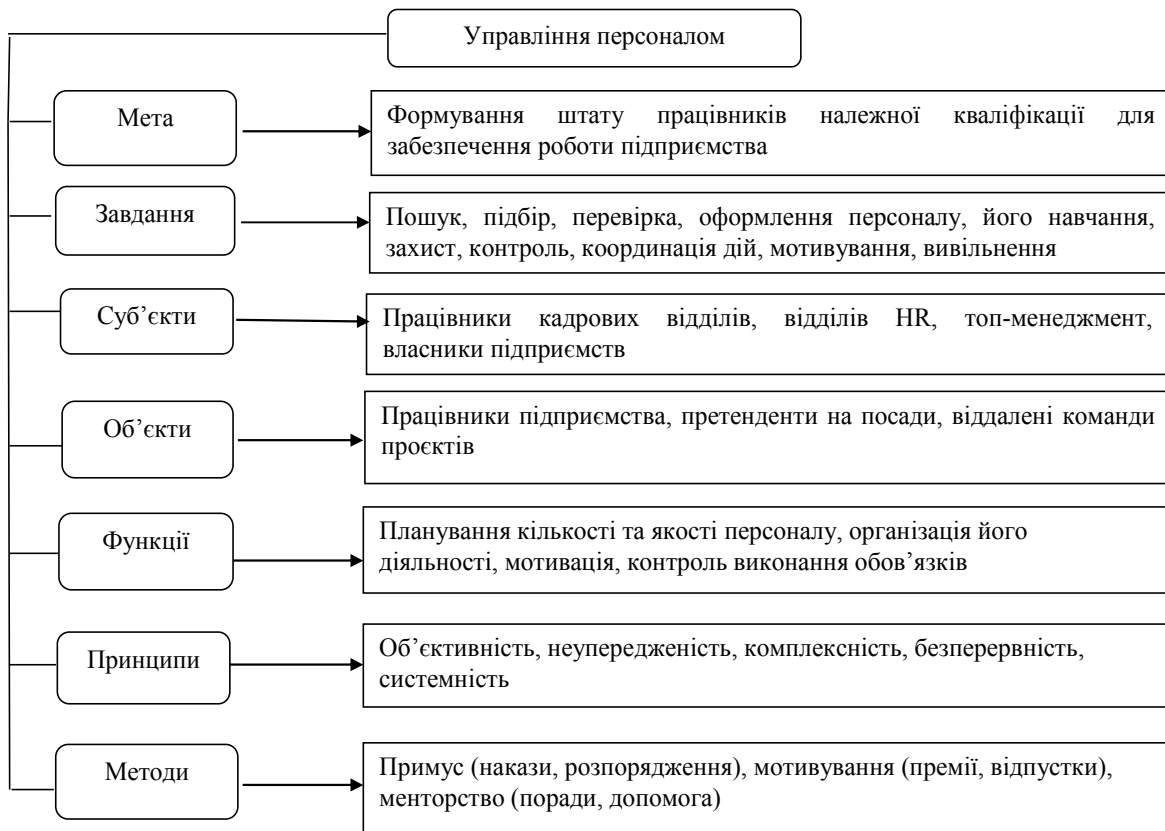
Управління персоналом

Мета

Формування штату працівників належної кваліфікації для забезпечення роботи підприємства

Завдання

Пошук, підбір, перевірка, оформлення персоналу, його навчання, захист, контроль, координація дій, мотивування, вивільнення

Суб'єкти

Працівники кадрових відділів, відділів HR, топ-менеджмент, власники підприємств

Об'єкти

Працівники підприємства, претенденти на посади, віддалені команди проєктів

Функції

Планування кількості та якості персоналу, організація його діяльності, мотивація, контроль виконання обов'язків

Принципи

Об'єктивність, неупередженість, комплексність, безперервність, системність

Методи

Примус (накази, розпорядження), мотивування (премії, відпустки), менторство (поради, допомога)